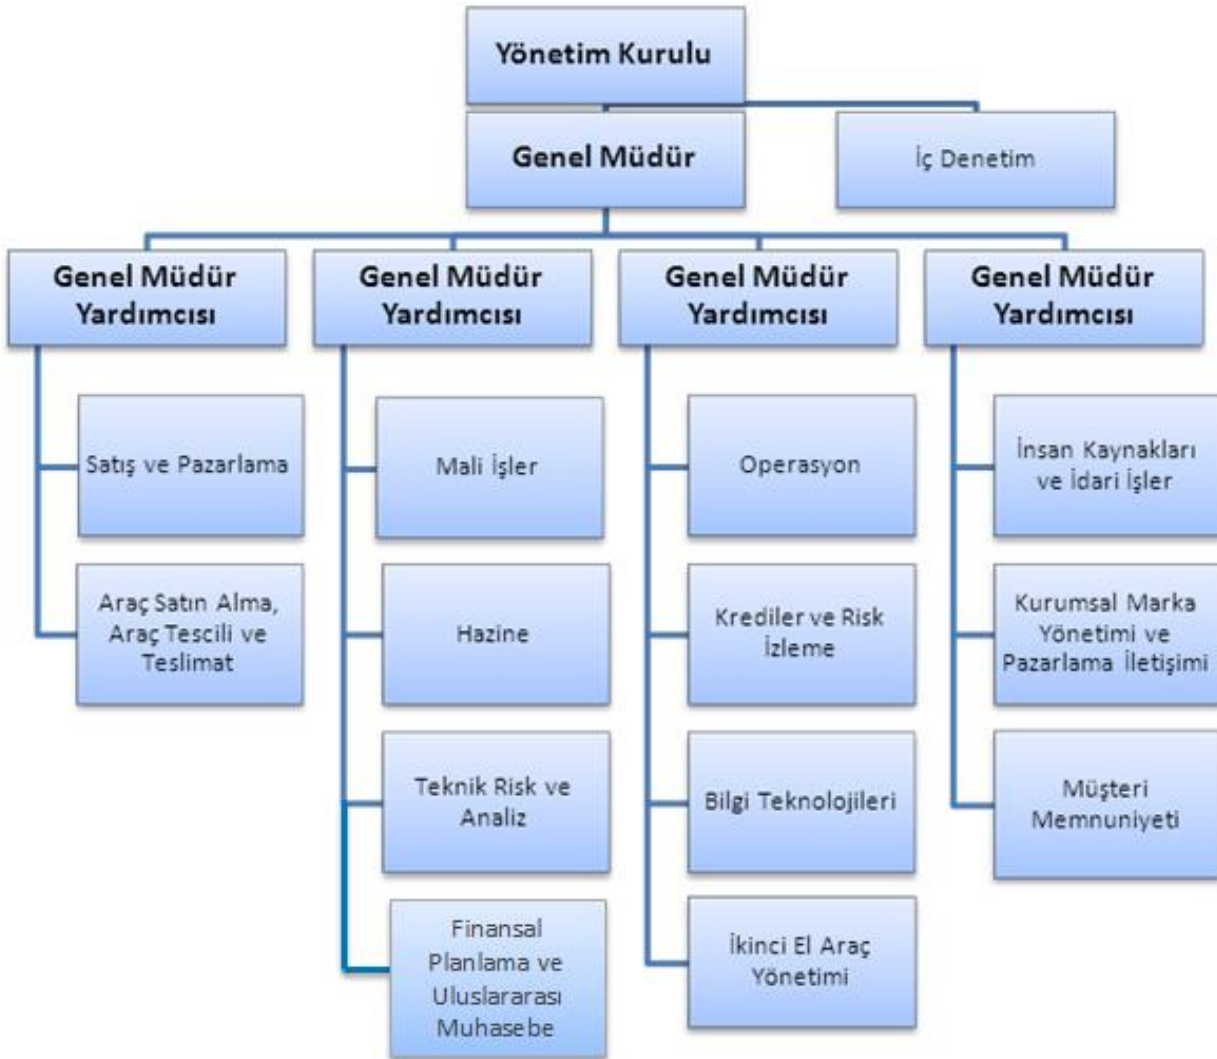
Yönetim Kurulu

Genel Müdür

İç Denetim

Genel Müdür Yardımcısı

Satış ve Pazarlama

Araç Satın Alma, Araç Tescili ve Teslimat

Genel Müdür Yardımcısı

Mali İşler

Hazine

Teknik Risk ve Analiz

Finansal Planlama ve Uluslararası Muhasebe

Genel Müdür Yardımcısı

Operasyon

Krediler ve Risk İzleme

Bilgi Teknolojileri

İkinci El Araç Yönetimi

Genel Müdür Yardımcısı

İnsan Kaynakları ve İdari İşler

Kurumsal Marka Yönetimi ve Pazarlama İletişimi

Müşteri Memnuniyeti